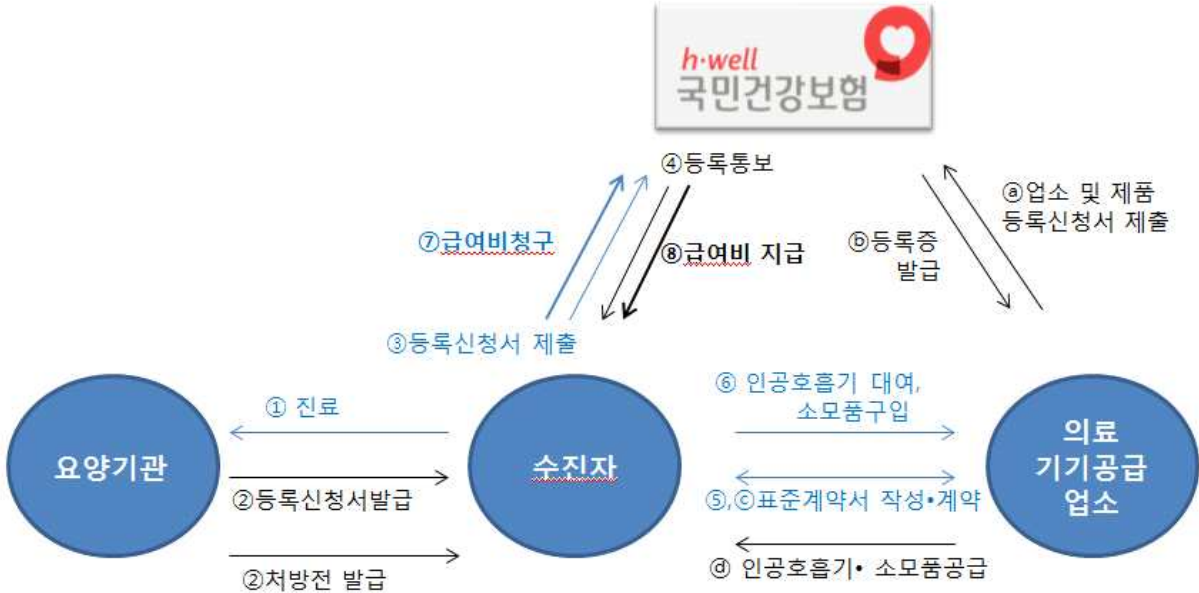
h·well
국민건강보험

④등록통보

⑦급여비청구

⑧급여비 지급

③등록신청서 제출

ⓐ업소 및 제품 등록신청서 제출

ⓑ등록증 발급

요양기관

① 진료

②등록신청서발급

②처방전 발급

수진자

⑥ 인공호흡기 대여, 소모품구입

⑤,ⓒ표준계약서 작성•계약

ⓓ 인공호흡기• 소모품공급

의료 기기공급 업소